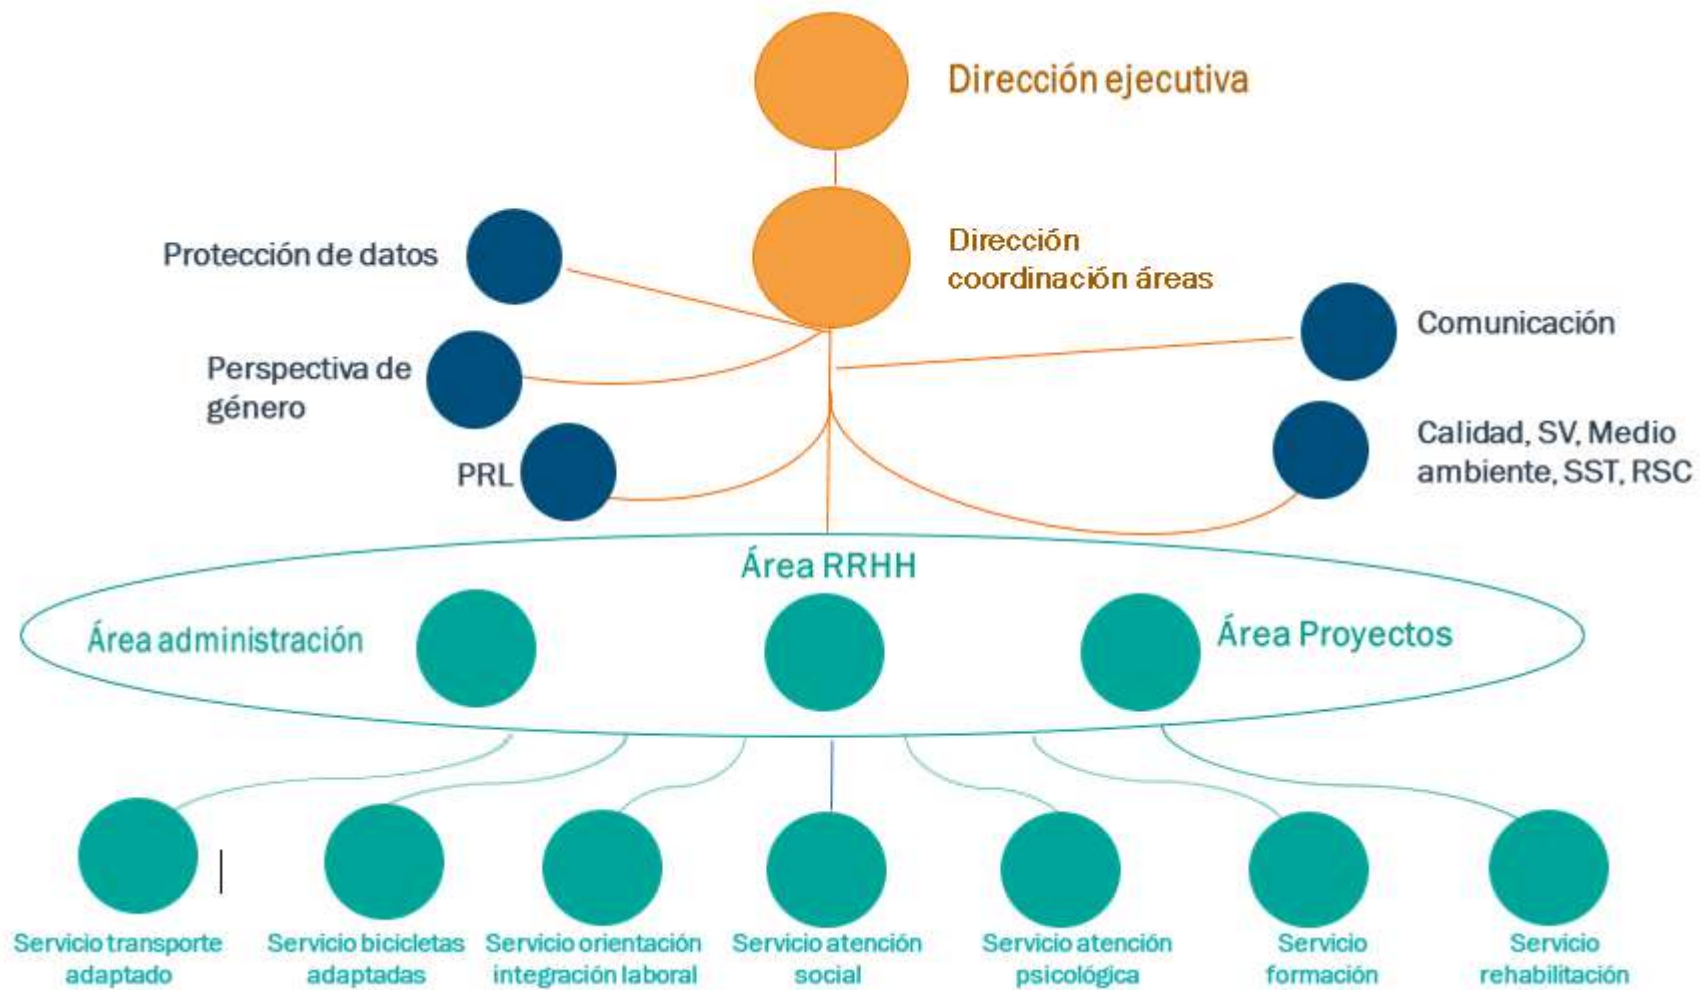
Dirección ejecutiva

Dirección coordinación áreas

Protección de datos

Perspectiva de género

PRL

Comunicación

Calidad, SV, Medio ambiente, SST, RSC

Área RRHH

Área administración

Área Proyectos

Servicio transporte adaptado

Servicio bicicletas adaptadas

Servicio orientación integración laboral

Servicio atención social

Servicio atención psicológica

Servicio formación

Servicio rehabilitación